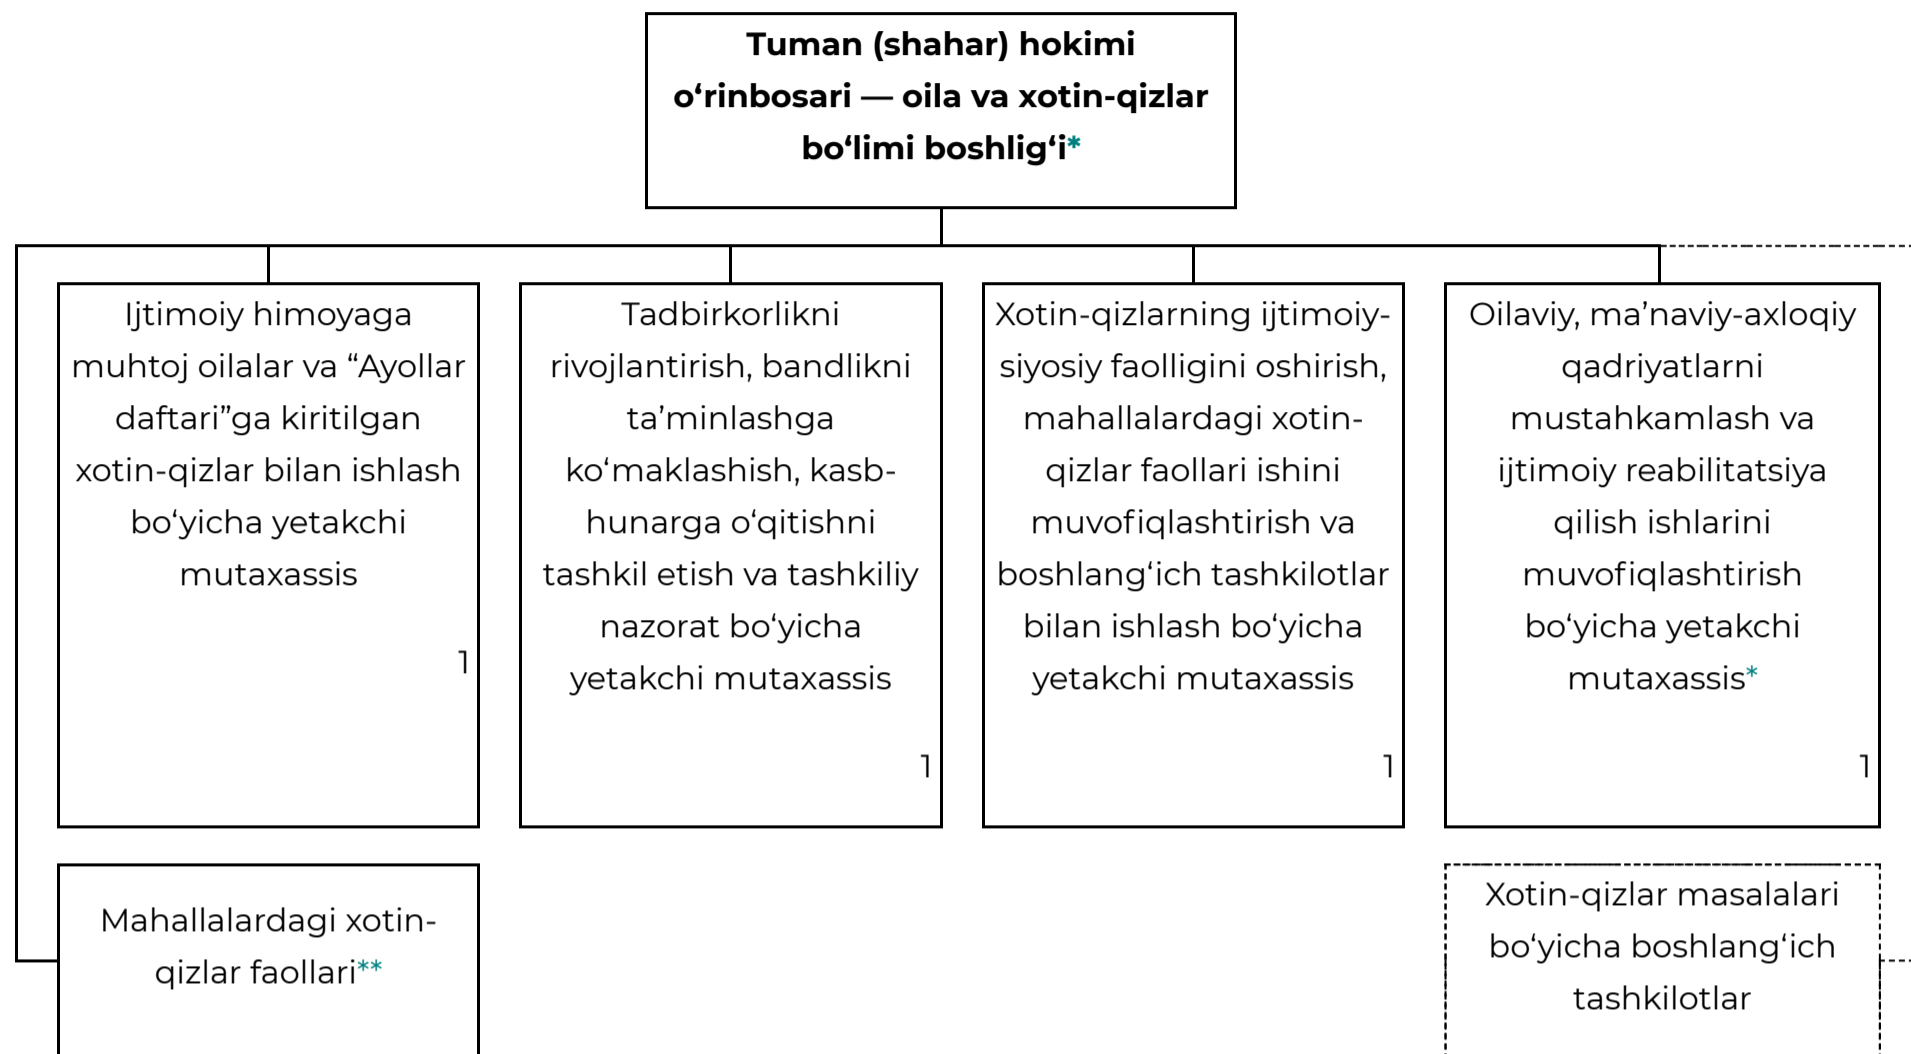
**Tuman (shahar) hokimi o‘rinbosari — oila va xotin-qizlar bo‘limi boshlig‘i***

Ijtimoiy himoyaga muhtoj oilalar va “Ayollar daftari”ga kiritilgan xotin-qizlar bilan ishlash bo‘yicha yetakchi mutaxassis

1

Tadbirkorlikni rivojlantirish, bandlikni ta’minlashga ko‘maklashish, kasb-hunarga o‘qitishni tashkil etish va tashkiliy nazorat bo‘yicha yetakchi mutaxassis

1

Xotin-qizlarning ijtimoiy-siyosiy faolligini oshirish, mahallalardagi xotin-qizlar faollari ishini muvofiqlashtirish va boshlang‘ich tashkilotlar bilan ishlash bo‘yicha yetakchi mutaxassis

1

Oilaviy, ma’naviy-axloqiy qadriyatlarni mustahkamlash va ijtimoiy reabilitatsiya qilish ishlarini muvofiqlashtirish bo‘yicha yetakchi mutaxassis*

1

Mahallalardagi xotin-qizlar faollari**

Xotin-qizlar masalalari bo‘yicha boshlang‘ich tashkilotlar